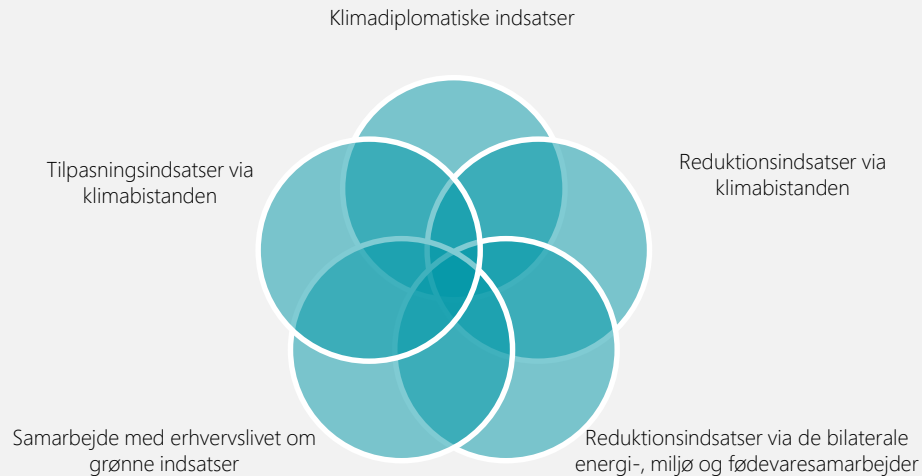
Klimadiplomatiske indsatser

Tilpasningsindsatser via klimabistanden

Reduktionsindsatser via klimabistanden

Samarbejde med erhvervslivet om grønne indsatser

Reduktionsindsatser via de bilaterale energi-, miljø og fødevaresamarbejder